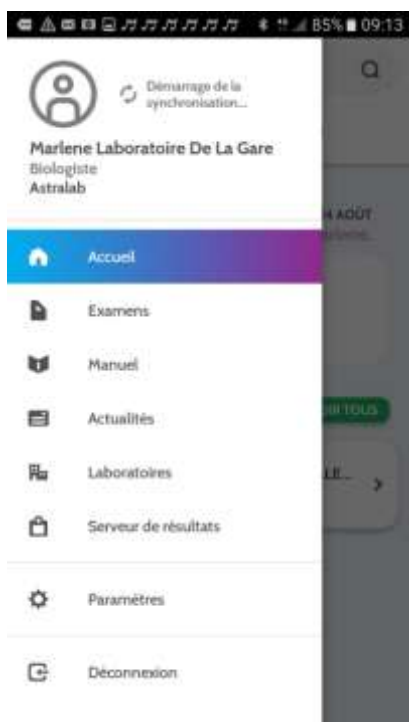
85% 09:13

Démarrage de la synchronisation...

Marlene Laboratoire De La Gare
Biologiste
Astralab

Accueil

Examens

Manuel

Actualités

Laboratoires

Serveur de résultats

Paramètres

Déconnexion

N AOÛT

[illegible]

IR TOUS

LE...